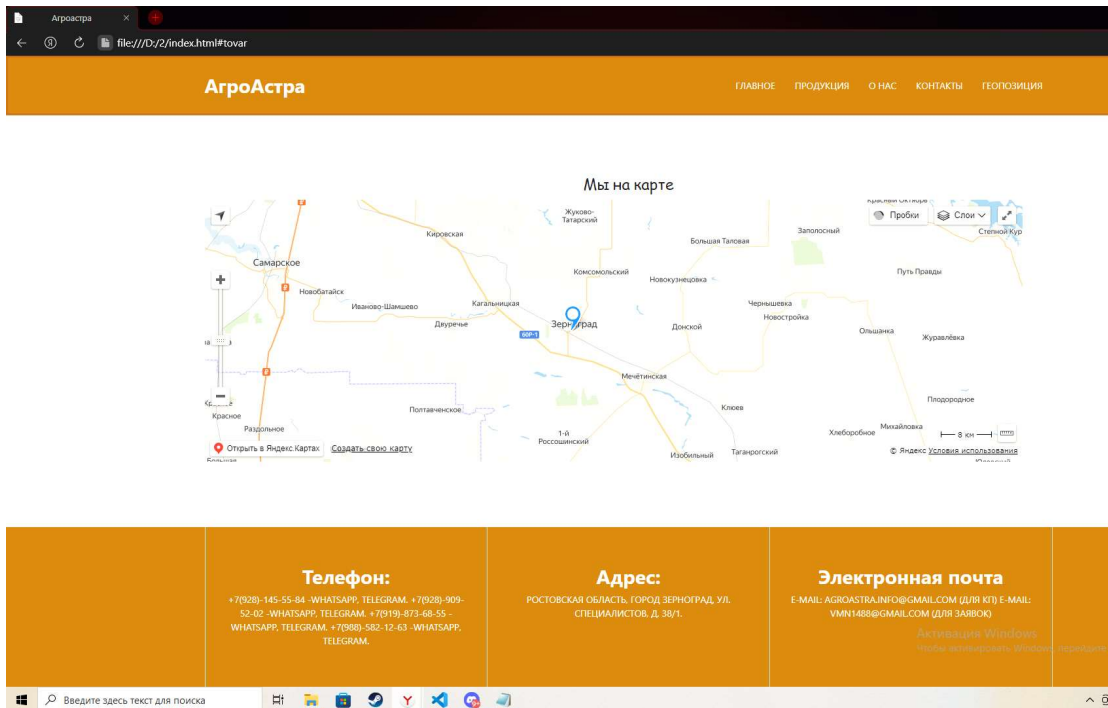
Агроастра ×

file:///D:/2/index.html#tovar

АгроАстра

ГЛАВНОЕ ПРОДУКЦИЯ О НАС КОНТАКТЫ ГЕОПОЗИЦИЯ

Мы на карте

Пробки Слои

Жуково-Татарский
Кировская
Большая Таловая
Заполосный
Степной Кур
Самарское
Комсомольский
Новокузнецовка
Путь Правды
Новобатайск
Иваново-Шамшево
Кагальницкая
Чернышевка
Новостройка
Двуречье
Зерноград
Донской
Ольшанка
Журавлёвка
Мечётинская
Плодородное
Красное
Полтавченское
Клюев
Раздольное
Хлеборобное
Михайловка
1-й Россошинский
Изобильный
Таганрогский
8 км
Открыть в Яндекс.Картах
Создать свою карту
© Яндекс Условия использования

Телефон:
+7(928)-145-55-84 -WHATSAPP, TELEGRAM, +7(928)-909-52-02 -WHATSAPP, TELEGRAM, +7(919)-873-68-55 -WHATSAPP, TELEGRAM, +7(988)-582-12-63 -WHATSAPP, TELEGRAM.

Адрес:
РОСТОВСКАЯ ОБЛАСТЬ, ГОРОД ЗЕРНОГРАД, УЛ. СПЕЦИАЛИСТОВ, Д. 38/1.

Электронная почта
E-MAIL: AGROASTRA.INFO@GMAIL.COM (ДЛЯ КП) E-MAIL: VMN1488@GMAIL.COM (ДЛЯ ЗАЯВОК)

Активация Windows
Чтобы активировать Windows, перейдите

Введите здесь текст для поиска